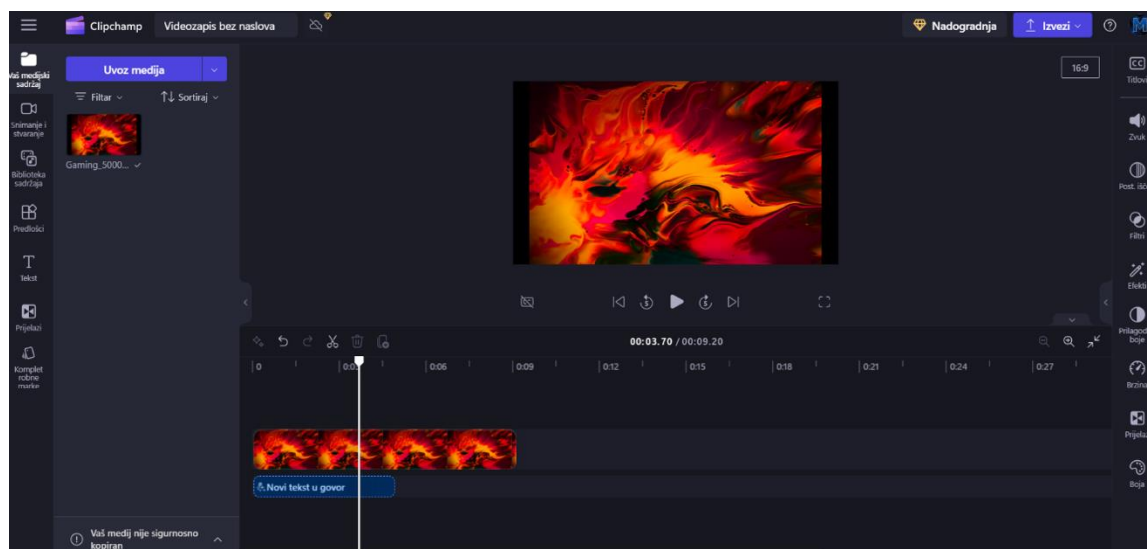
Clipchamp Videozapis bez naslova

Nadogradnja Izvezi

Vaš medijski sadržaj

Snimanje i stvaranje

Biblioteka sadržaja

Predlošci

Tekst

Prijelazi

Komplet robne marke

Uvoz medija

Filtar Sortiraj

Gaming_5000...

16:9

Titlovi

Zvuk

Post. išč

Filtri

Efekti

Prilagod boje

Brzina

Prijela

Boja

00:03.70 / 00:09.20

0 0:03 0:06 0:09 0:12 0:15 0:18 0:21 0:24 0:27

Novi tekst u govor

Vaš medij nije sigurnosno kopiran